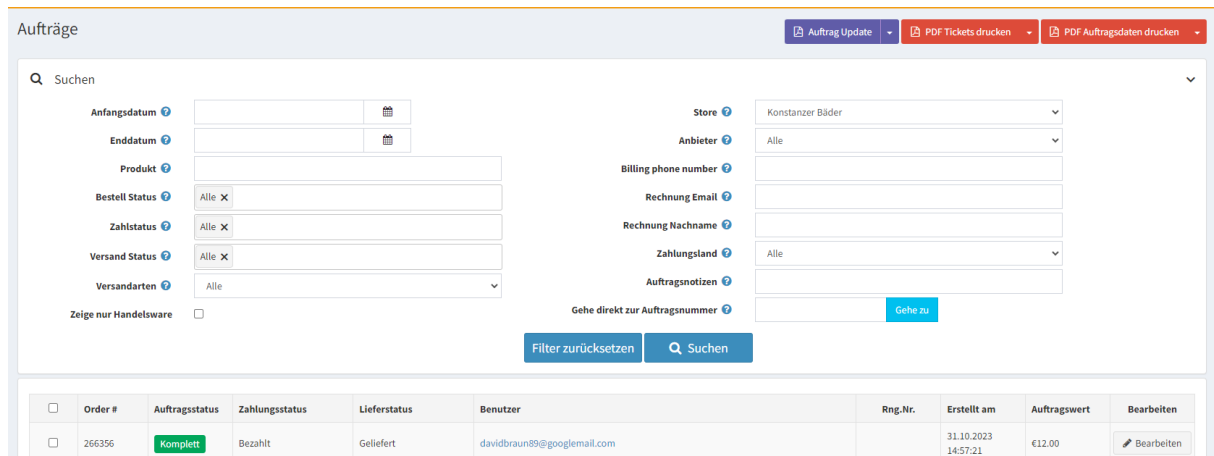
Aufträge

Auftrag Update | PDF Tickets drucken | PDF Auftragsdaten drucken

Suchen

Anfangsdatum
Enddatum
Produkt
Bestell Status Alle ×
Zahlstatus Alle ×
Versand Status Alle ×
Versandarten Alle
Zeige nur Handelsware

Store Konstanzer Bäder
Anbieter Alle
Billing phone number
Rechnung Email
Rechnung Nachname
Zahlungsland Alle
Auftragsnotizen
Gehe direkt zur Auftragsnummer Gehe zu

Filter zurücksetzen | Suchen

| | Order # | Auftragsstatus | Zahlungsstatus | Lieferstatus | Benutzer | Rng.Nr. | Erstellt am | Auftragswert | Bearbeiten |
|---|---|---|---|---|---|---|---|---|---|
| | 266356 | Komplett | Bezahlt | Geliefert | davidbraun89@googlemail.com | | 31.10.2023 14:57:21 | €12.00 | Bearbeiten |